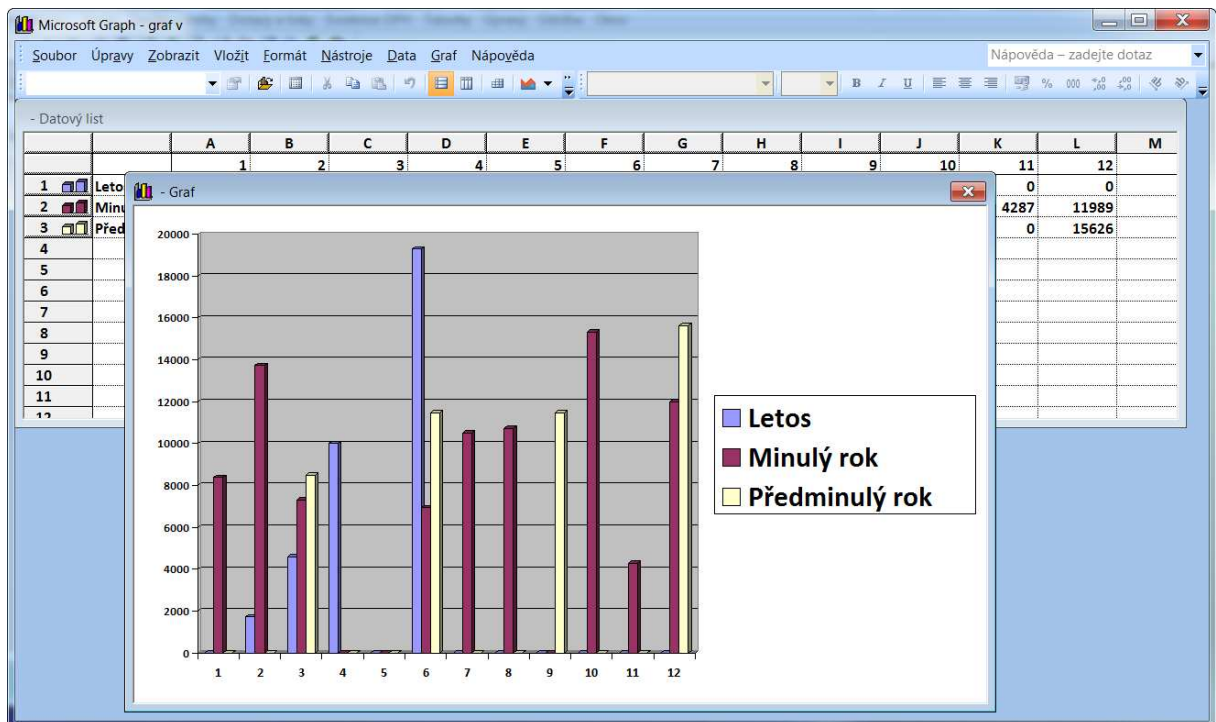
Microsoft Graph - graf v

Soubor Úpravy Zobrazit Vložit Formát Nástroje Data Graf Nápověda

Nápověda – zadejte dotaz

- Datový list

| | | A | B | C | D | E | F | G | H | I | J | K | L | M |
|---|---|---|---|---|---|---|---|---|---|---|---|---|---|---|
| | | 1 | 2 | 3 | 4 | 5 | 6 | 7 | 8 | 9 | 10 | 11 | 12 | |
| 1 | Leto | | | | | | | | | | | 0 | 0 | |
| 2 | Minu | | | | | | | | | | | 4287 | 11989 | |
| 3 | Před | | | | | | | | | | | 0 | 15626 | |
| 4 | | | | | | | | | | | | | | |
| 5 | | | | | | | | | | | | | | |
| 6 | | | | | | | | | | | | | | |
| 7 | | | | | | | | | | | | | | |
| 8 | | | | | | | | | | | | | | |
| 9 | | | | | | | | | | | | | | |
| 10 | | | | | | | | | | | | | | |
| 11 | | | | | | | | | | | | | | |
| 12 | | | | | | | | | | | | | | |

- Graf

20000
18000
16000
14000
12000
10000
8000
6000
4000
2000
0

1 2 3 4 5 6 7 8 9 10 11 12

Letos
Minulý rok
Předminulý rok